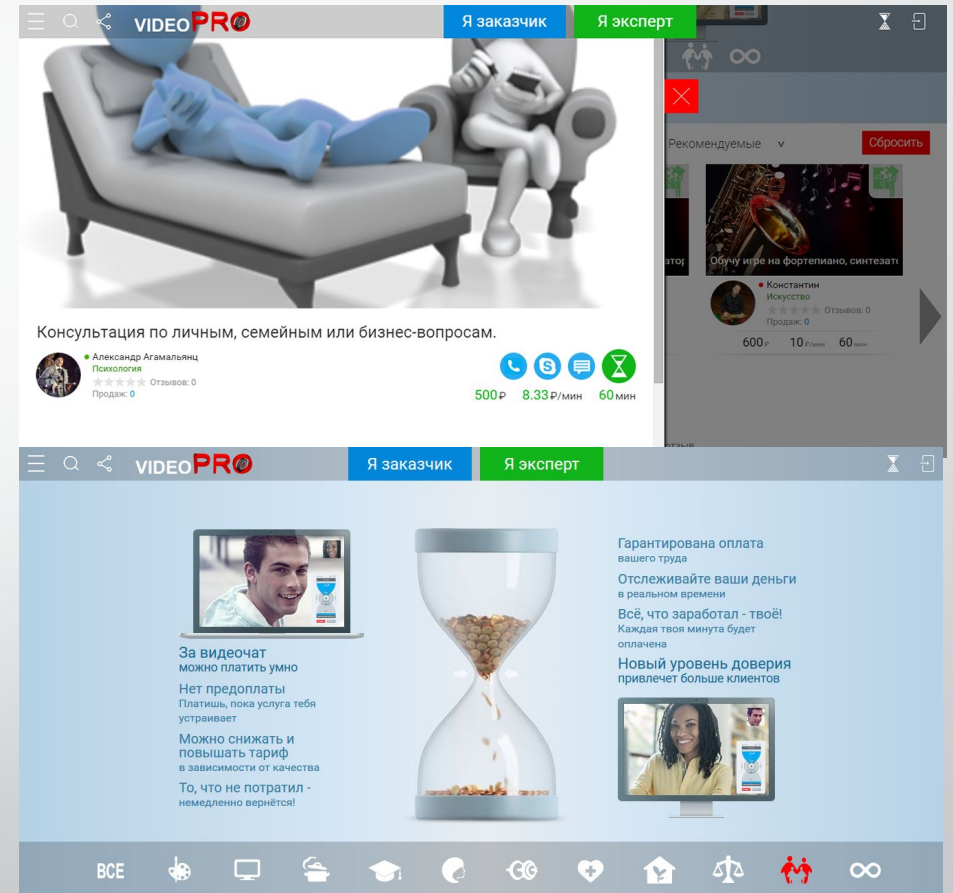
VIDEOPRO
Я заказчик
Я эксперт

Рекомендуемые
Сбросить

Консультация по личным, семейным или бизнес-вопросам.
Александр Агамальянц
Психология
Отзывов: 0
Продаж: 0
500₽ 8.33₽/мин 60мин

Обучу игре на фортепиано, синтезат
Константин
Искусство
Отзывов: 0
Продаж: 0
600₽ 10₽/мин 60мин

VIDEOPRO
Я заказчик
Я эксперт

За видеочат
можно платить умно
Нет предоплаты
Платишь, пока услуга тебя устраивает
Можно снижать и повышать тариф
в зависимости от качества
То, что не потратил -
немедленно вернётся!

Гарантирована оплата
вашего труда
Отслеживайте ваши деньги
в реальном времени
Всё, что заработал - твоё!
Каждая твоя минута будет оплачена
Новый уровень доверия
привлечет больше клиентов

ВСЕ